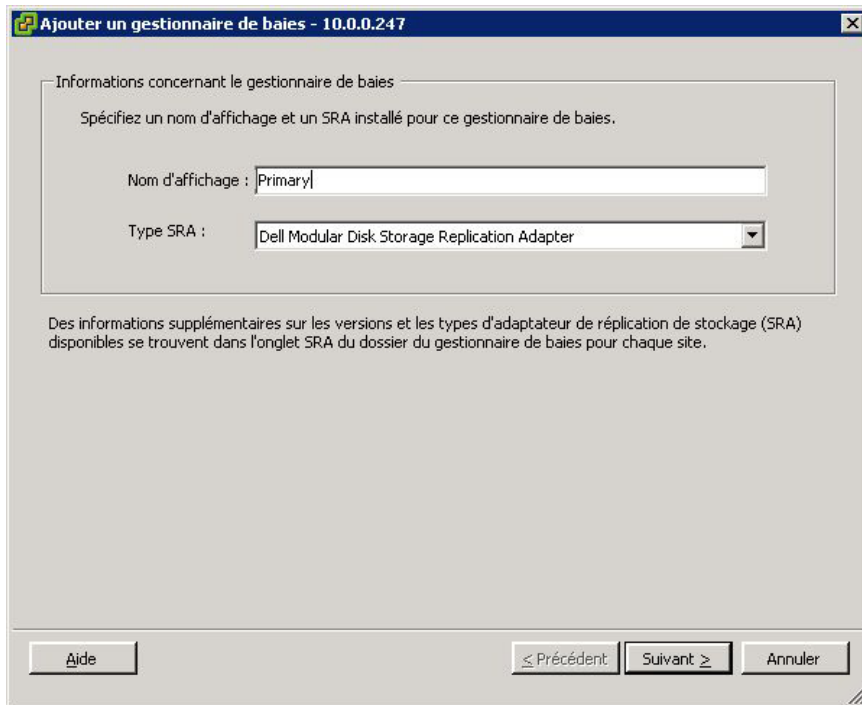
Ajouter un gestionnaire de baies - 10.0.0.247

Informations concernant le gestionnaire de baies

Spécifiez un nom d'affichage et un SRA installé pour ce gestionnaire de baies.

Nom d'affichage : Primary

Type SRA : Dell Modular Disk Storage Replication Adapter

Des informations supplémentaires sur les versions et les types d'adaptateur de réplication de stockage (SRA) disponibles se trouvent dans l'onglet SRA du dossier du gestionnaire de baies pour chaque site.

Aide

< Précédent

Suivant >

Annuler